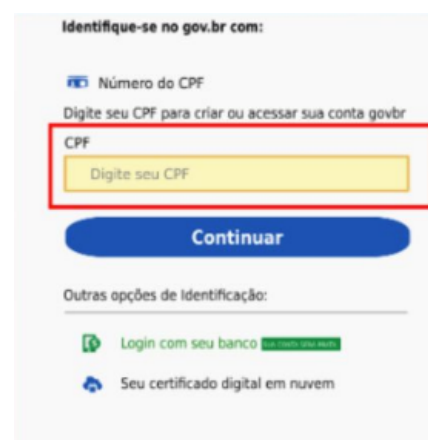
Identifique-se no gov.br com:

Número do CPF

Digite seu CPF para criar ou acessar sua conta gov.br

CPF

Digite seu CPF

Continuar

Outras opções de identificação:

Login com seu banco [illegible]

Seu certificado digital em nuvem